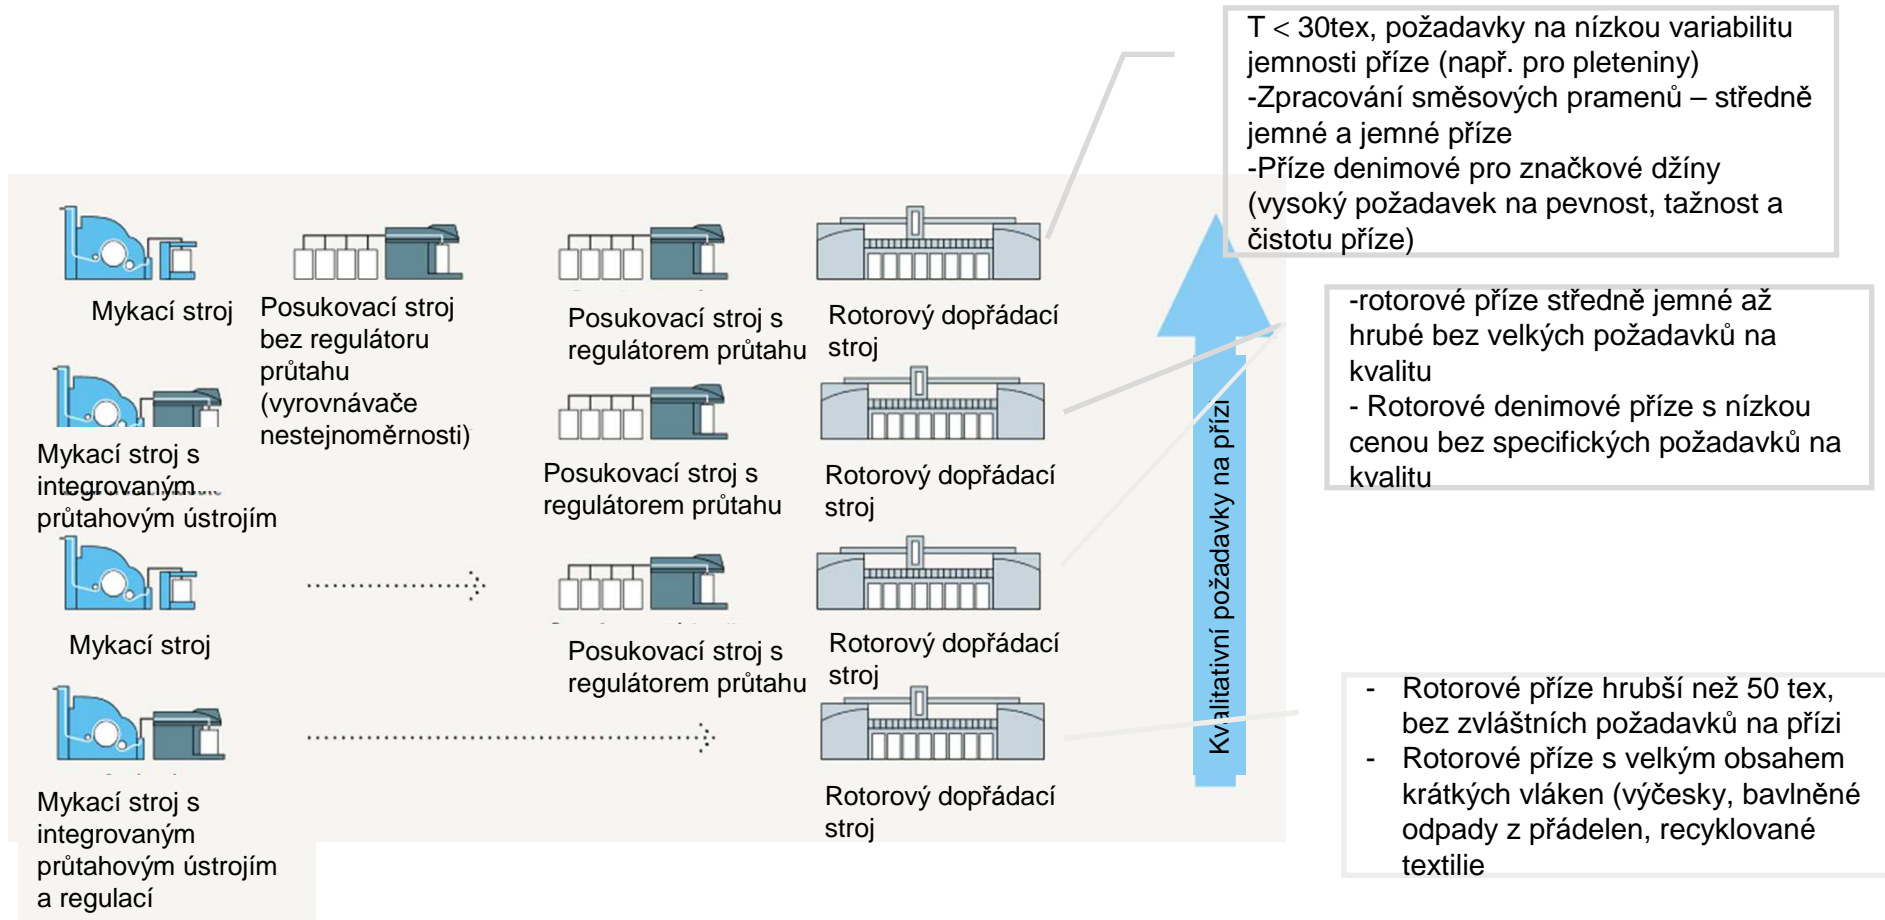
T < 30tex, požadavky na nízkou variabilitu jemnosti příze (např. pro pleteniny)
-Zpracování směsových pramenů – středně jemné a jemné příze
-Příze denimové pro značkové džíny (vysoký požadavek na pevnost, tažnost a čistotu příze)

Mykací stroj

Posukovací stroj bez regulátoru průtahu (vyrovnávače nestejnoměrnosti)

Posukovací stroj s regulátorem průtahu

Rotorový dopřádací stroj

-rotorové příze středně jemné až hrubé bez velkých požadavků na kvalitu
- Rotorové denimové příze s nízkou cenou bez specifických požadavků na kvalitu

Mykací stroj s integrovaným průtahovým ústrojím

Posukovací stroj s regulátorem průtahu

Rotorový dopřádací stroj

Mykací stroj

Posukovací stroj s regulátorem průtahu

Rotorový dopřádací stroj

Kvalitativní požadavky na přízi

- Rotorové příze hrubší než 50 tex, bez zvláštních požadavků na přízi
- Rotorové příze s velkým obsahem krátkých vláken (výčesky, bavlněné odpady z přádelen, recyklované textilie

Mykací stroj s integrovaným průtahovým ústrojím a regulací

Rotorový dopřádací stroj